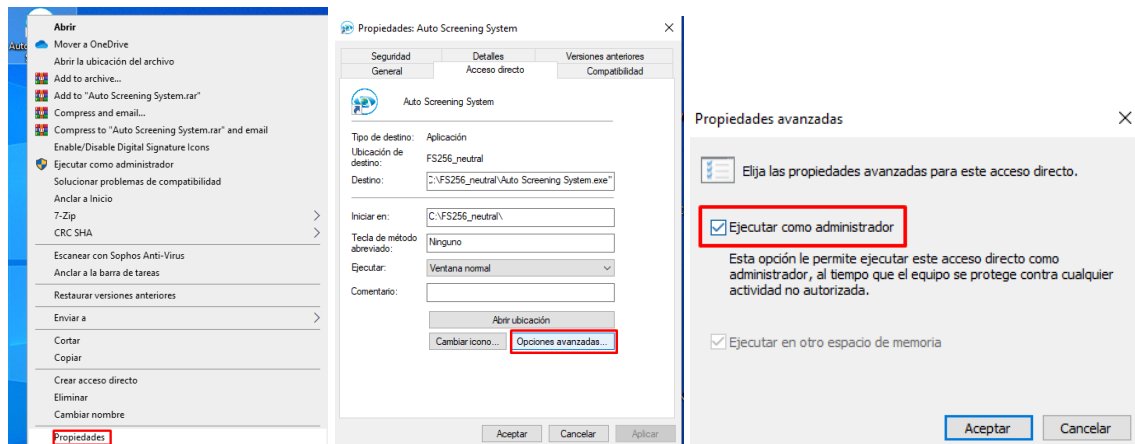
Auto

Abrir
Mover a OneDrive
Abrir la ubicación del archivo
Add to archive...
Add to "Auto Screening System.rar"
Compress and email...
Compress to "Auto Screening System.rar" and email
Enable/Disable Digital Signature Icons
Ejecutar como administrador
Solucionar problemas de compatibilidad
Anclar a Inicio
7-Zip
CRC SHA
Escanear con Sophos Anti-Virus
Anclar a la barra de tareas
Restaurar versiones anteriores
Enviar a
Cortar
Copiar
Crear acceso directo
Eliminar
Cambiar nombre
Propiedades

Propiedades: Auto Screening System

Seguridad | Detalles | Versiones anteriores
General | Acceso directo | Compatibilidad

Auto Screening System

Tipo de destino: Aplicación
Ubicación de destino: FS256_neutral
Destino: :\FS256_neutral\Auto Screening System.exe"

Iniciar en: C:\FS256_neutral\
Tecla de método abreviado: Ninguno
Ejecutar: Ventana normal
Comentario:

Abrir ubicación
Cambiar icono... | Opciones avanzadas...

Aceptar | Cancelar | Aplicar

Propiedades avanzadas

Elija las propiedades avanzadas para este acceso directo.

Ejecutar como administrador

Esta opción le permite ejecutar este acceso directo como administrador, al tiempo que el equipo se protege contra cualquier actividad no autorizada.

Ejecutar en otro espacio de memoria

Aceptar | Cancelar